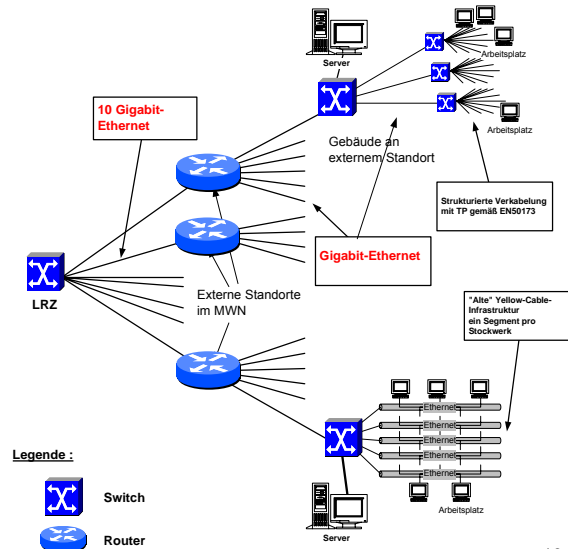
Server

Arbeitsplatz

Arbeitsplatz

10 Gigabit-Ethernet

Gebäude an externem Standort

Strukturierte Verkabelung mit TP gemäß EN50173

Gigabit-Ethernet

LRZ

Externe Standorte im MWN

"Alte" Yellow-Cable-Infrastruktur ein Segment pro Stockwerk

Ethernet

Ethernet

Ethernet

Ethernet

Ethernet

Arbeitsplatz

Server

Legende :

Switch

Router